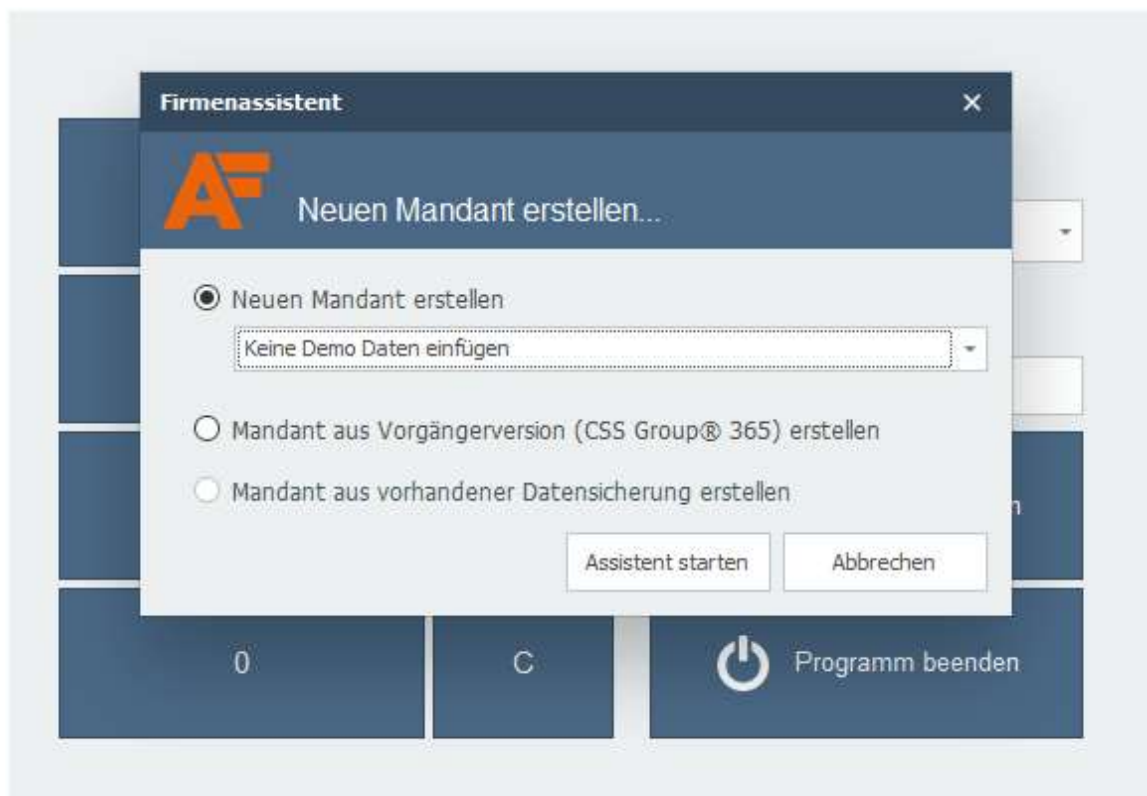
Firmenassistent ×

AF

Neuen Mandant erstellen...

Neuen Mandant erstellen

Keine Demo Daten einfügen

Mandant aus Vorgängerversion (CSS Group® 365) erstellen

Mandant aus vorhandener Datensicherung erstellen

Assistent starten

Abbrechen

n

0

C

Programm beenden